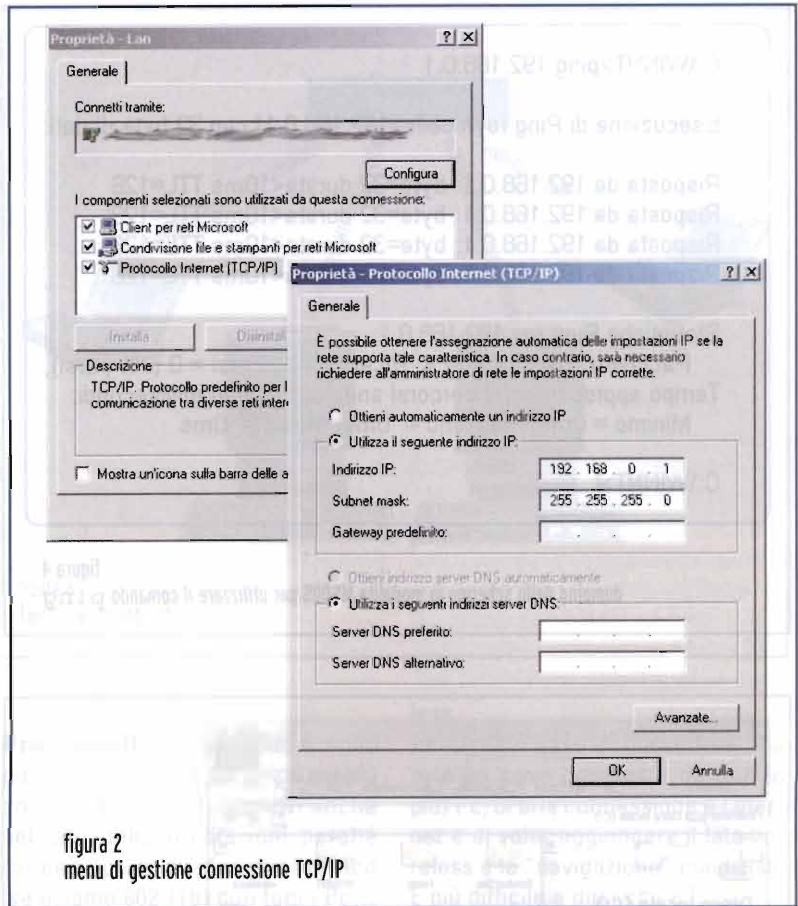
Proprietà - Lan

Generale

Connetti tramite:

Configura

I componenti selezionati sono utilizzati da questa connessione:

Client per reti Microsoft
Condivisione file e stampanti per reti Microsoft
Protocollo Internet (TCP/IP)

Installa

Disinstal

Descrizione

TCP/IP. Protocollo predefinito per l comunicazione tra diverse reti inter

Mostra un'icona sulla barra delle a

Proprietà - Protocollo Internet (TCP/IP)

Generale

È possibile ottenere l'assegnazione automatica delle impostazioni IP se la rete supporta tale caratteristica. In caso contrario, sarà necessario richiedere all'amministratore di rete le impostazioni IP corrette.

Ottieni automaticamente un indirizzo IP

Utilizza il seguente indirizzo IP:

Indirizzo IP: 192 . 168 . 0 . 1

Subnet mask: 255 . 255 . 255 . 0

Gateway predefinito: . . .

Ottieni indirizzo server DNS automaticamente

Utilizza i seguenti indirizzi server DNS:

Server DNS preferito: . . .

Server DNS alternativo: . . .

Avanzate...

OK

Annulla

figura 2
menu di gestione connessione TCP/IP